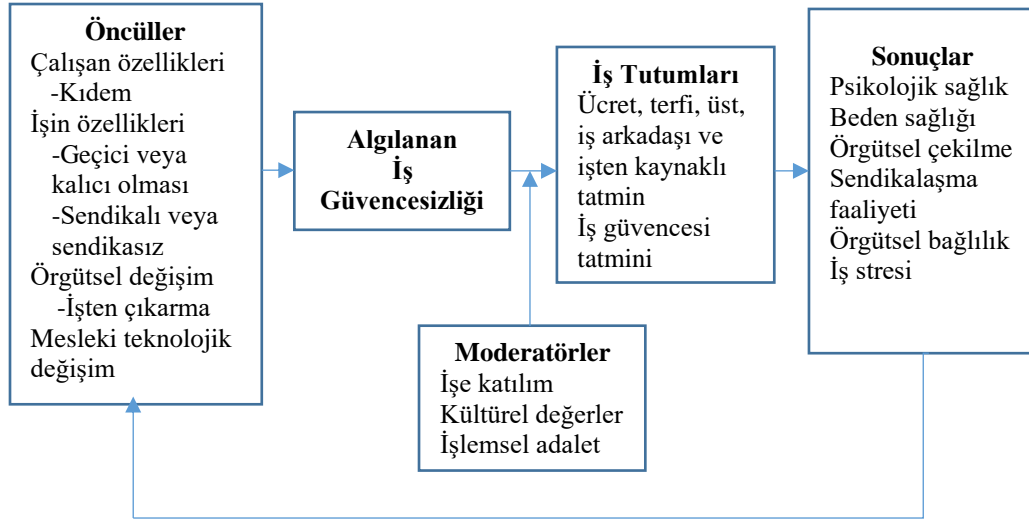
Öncüller
Çalışan özellikleri
-Kıdem
İşin özellikleri
-Geçici veya kalıcı olması
-Sendikalı veya sendikasız
Örgütsel değişim
-İşten çıkarma
Mesleki teknolojik değişim

Algılanan İş Güvencesizliği

İş Tutumları
Ücret, terfi, üst, iş arkadaşı ve işten kaynaklı tatmin
İş güvencesi tatmini

Sonuçlar
Psikolojik sağlık
Beden sağlığı
Örgütsel çekilme
Sendikalaşma faaliyeti
Örgütsel bağlılık
İş stresi

Moderatörler
İşe katılım
Kültürel değerler
İşlemsel adalet